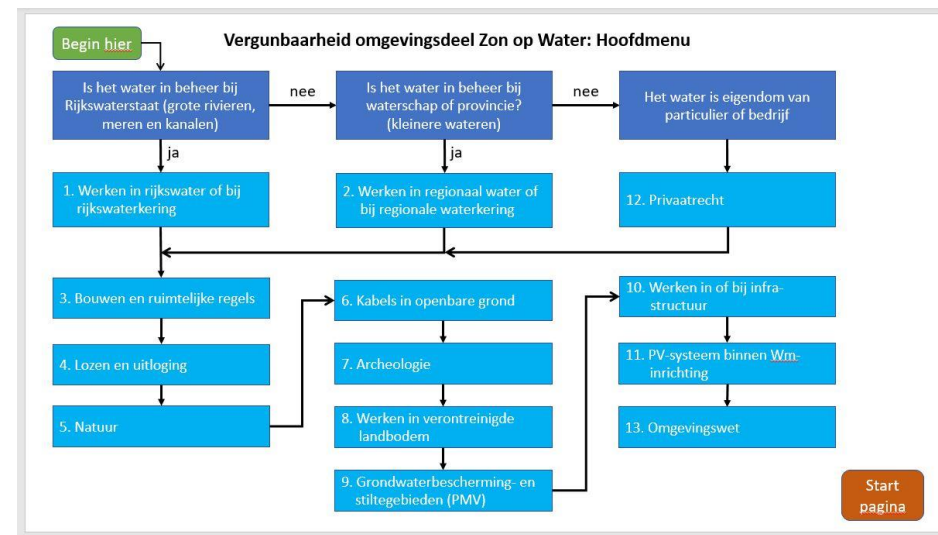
Begin hier

Vergunbaarheid omgevingsdeel Zon op Water: Hoofdmenu

Is het water in beheer bij Rijkswaterstaat (grote rivieren, meren en kanalen)

nee

Is het water in beheer bij waterschap of provincie? (kleinere wateren)

nee

Het water is eigendom van particulier of bedrijf

ja

ja

1. Werken in rijkswater of bij rijkswaterkering

2. Werken in regionaal water of bij regionale waterkering

12. Privaatrecht

3. Bouwen en ruimtelijke regels

4. Lozen en uitloging

5. Natuur

6. Kabels in openbare grond

7. Archeologie

8. Werken in verontreinigde landbodem

9. Grondwaterbescherming- en stiltegebieden (PMV)

10. Werken in of bij infrastructuur

11. PV-systeem binnen Wm-inrichting

13. Omgevingswet

Start pagina